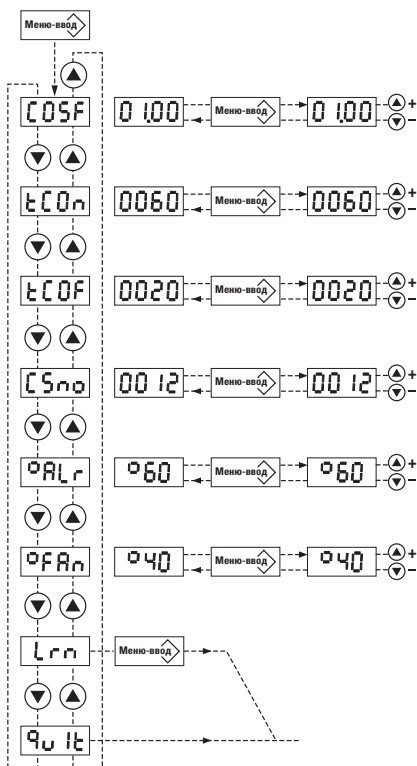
Меню-ввод

COSF
0 1.00
Меню-ввод
0 1.00
+
−

tCOn
0060
Меню-ввод
0060
+
−

tCOF
0020
Меню-ввод
0020
+
−

CSno
00 12
Меню-ввод
00 12
+
−

°ALr
°60
Меню-ввод
°60
+
−

°FAn
°40
Меню-ввод
°40
+
−

Lrn
Меню-ввод

QuIt